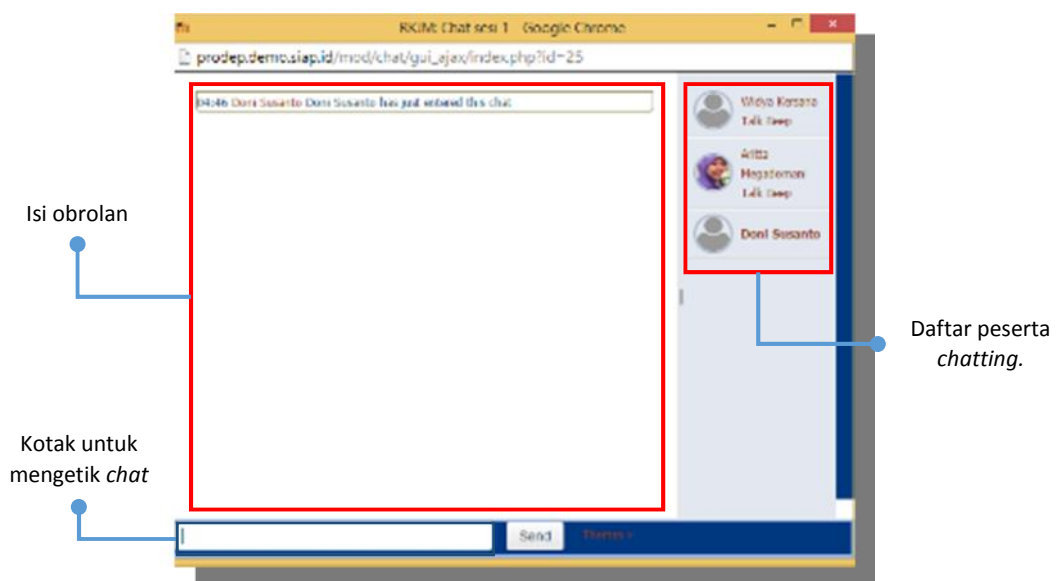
RKIM Chat sesi 1 - Google Chrome

prodep.demo.siap.id/mod/chat/gui_ajax/index.php?id=25

04:46 Doni Susanto Doni Susanto has just entered this chat

Widya Kersana
Talk Beep

Arlita Megatomon
Talk Beep

Doni Susanto

Isi obrolan

Daftar peserta *chatting.*

Kotak untuk mengetik *chat*

Send

Themes ▾